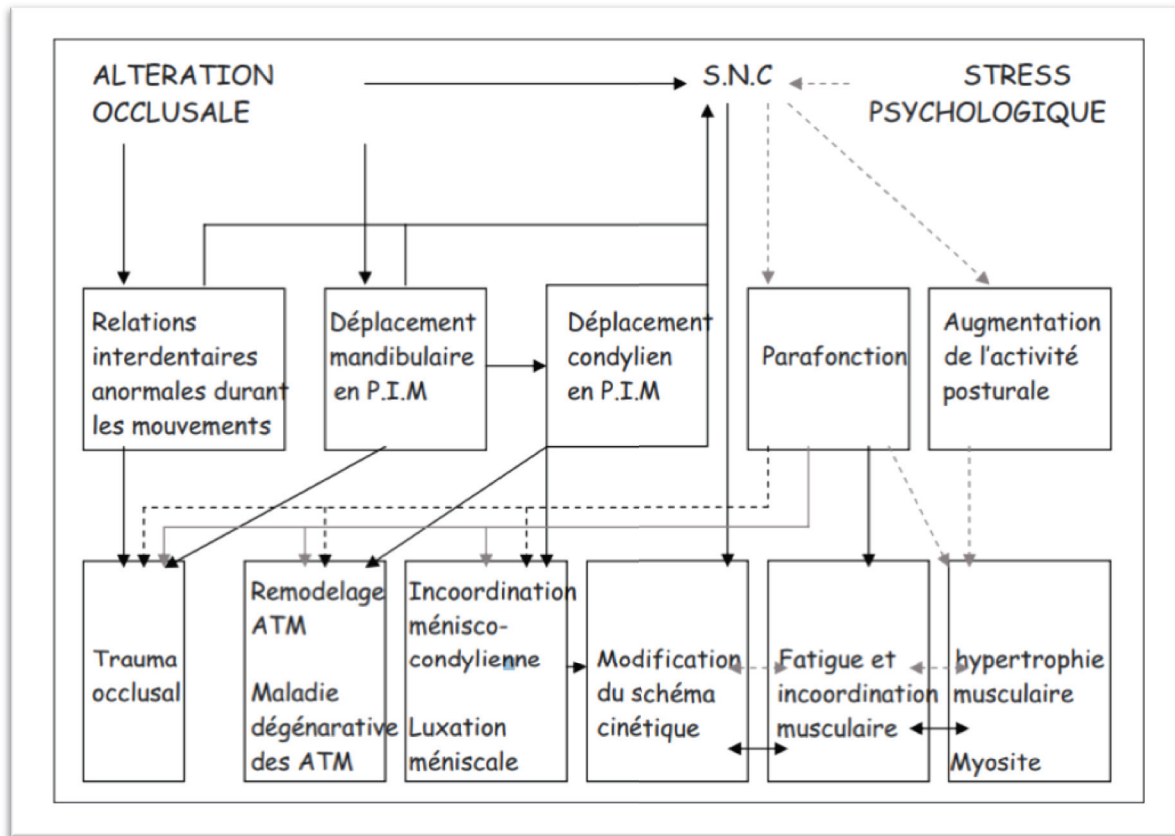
ALTERATION OCCLUSALE

S.N.C

STRESS PSYCHOLOGIQUE

Relations interdentaires anormales durant les mouvements

Déplacement mandibulaire en P.I.M

Déplacement condylien en P.I.M

Parafonction

Augmentation de l'activité posturale

Trauma occlusal

Remodelage ATM

Maladie dégénarative des ATM

Incoordination ménisco-condylienne

Luxation méniscale

Modification du schéma cinétique

Fatigue et incoordination musculaire

hypertrophie musculaire

Myosite